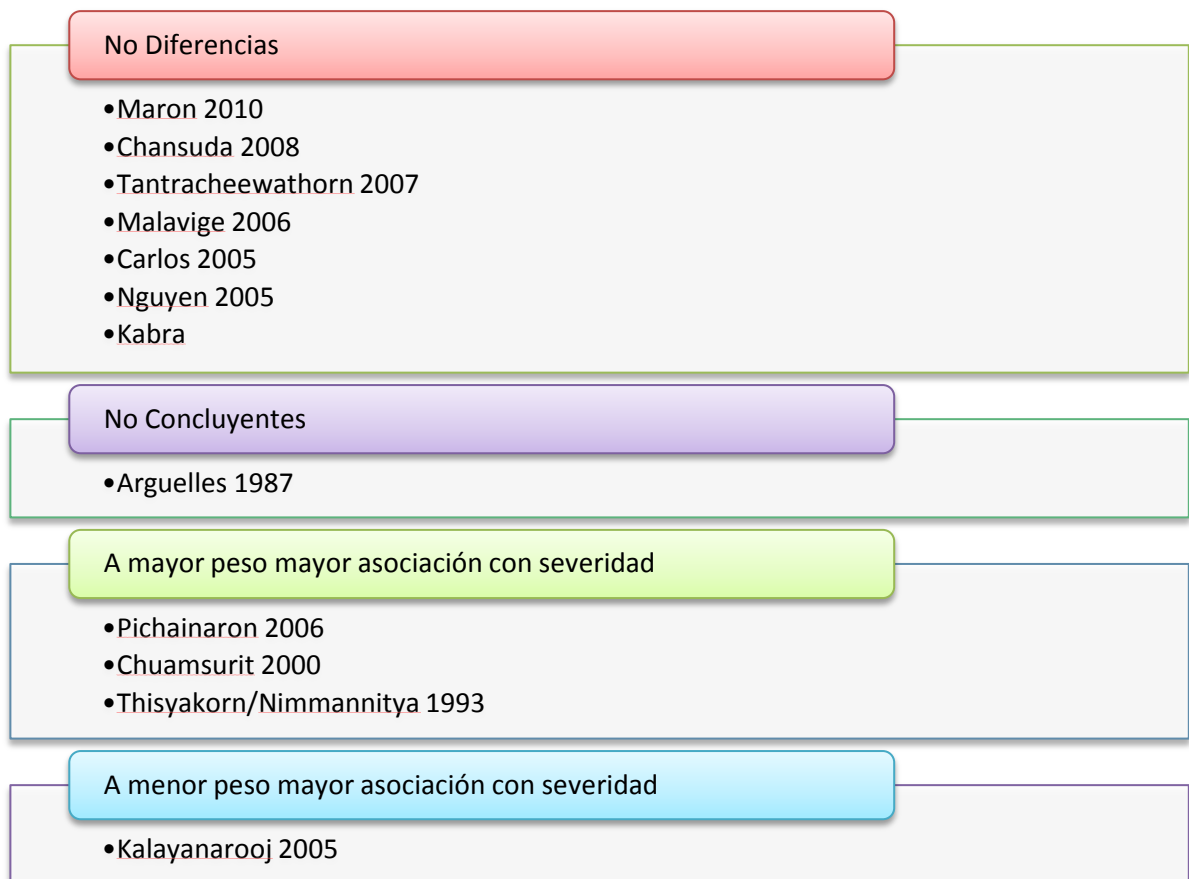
No Diferencias

•Maron 2010
•Chansuda 2008
•Tantracheewathorn 2007
•Malavige 2006
•Carlos 2005
•Nguyen 2005
•Kabra

No Concluyentes

•Arguelles 1987

A mayor peso mayor asociación con severidad

•Pichainaron 2006
•Chuamsurit 2000
•Thisyakorn/Nimmannitya 1993

A menor peso mayor asociación con severidad

•Kalayanarooj 2005